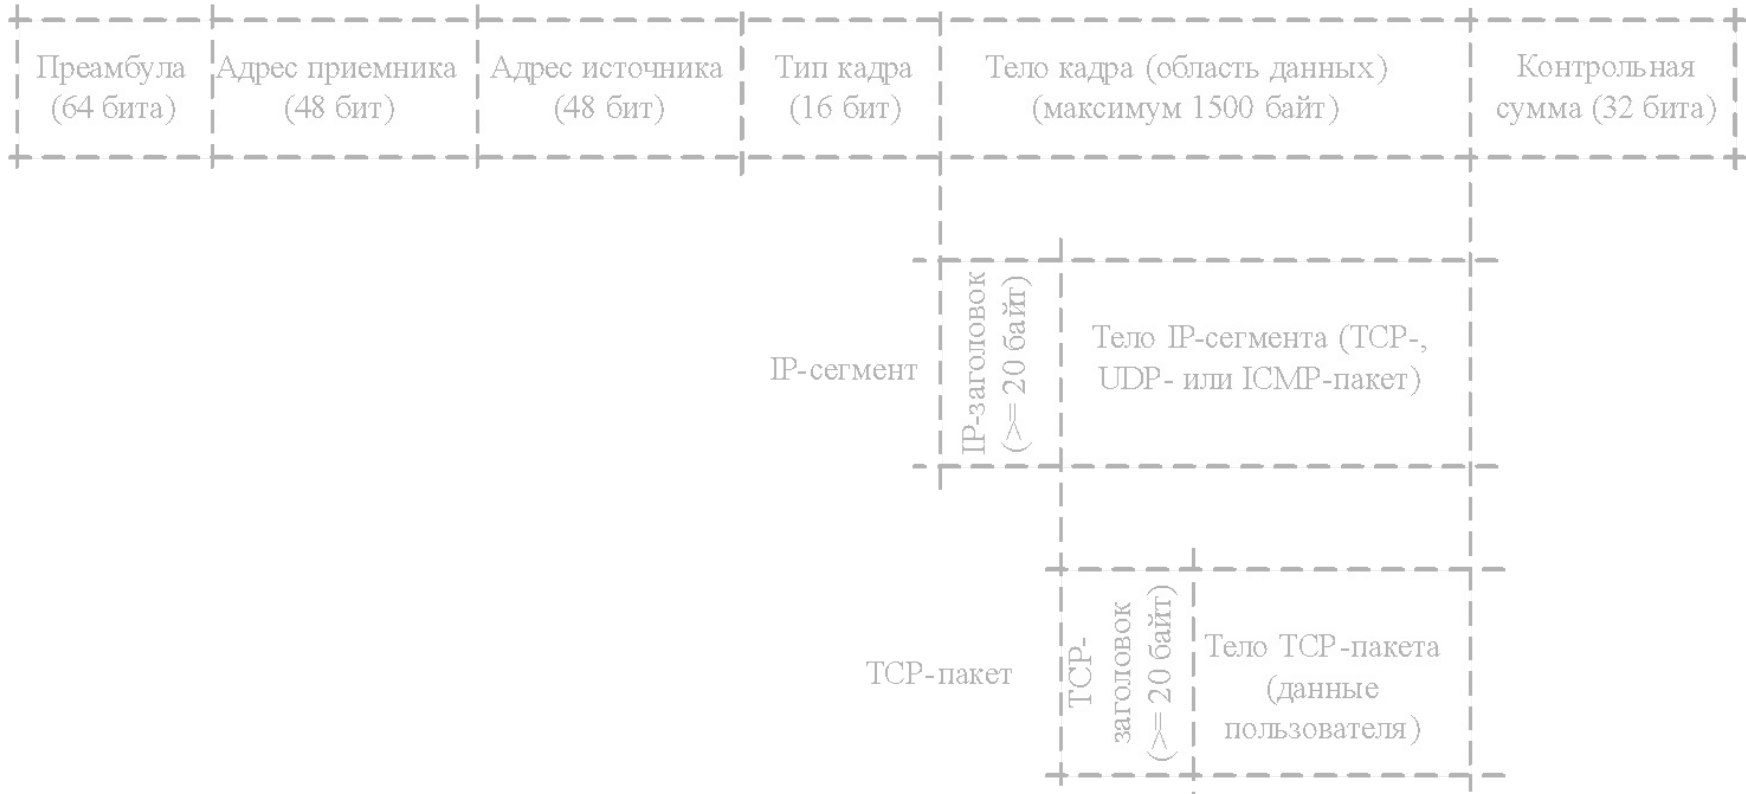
Преамбула (64 бита)

Адрес приемника (48 бит)

Адрес источника (48 бит)

Тип кадра (16 бит)

Тело кадра (область данных) (максимум 1500 байт)

Контрольная сумма (32 бита)

IP-сегмент

IP-заголовок (>= 20 байт)

Тело IP-сегмента (TCP-, UDP- или ICMP-пакет)

TCP-пакет

TCP-заголовок (>= 20 байт)

Тело TCP-пакета (данные пользователя)